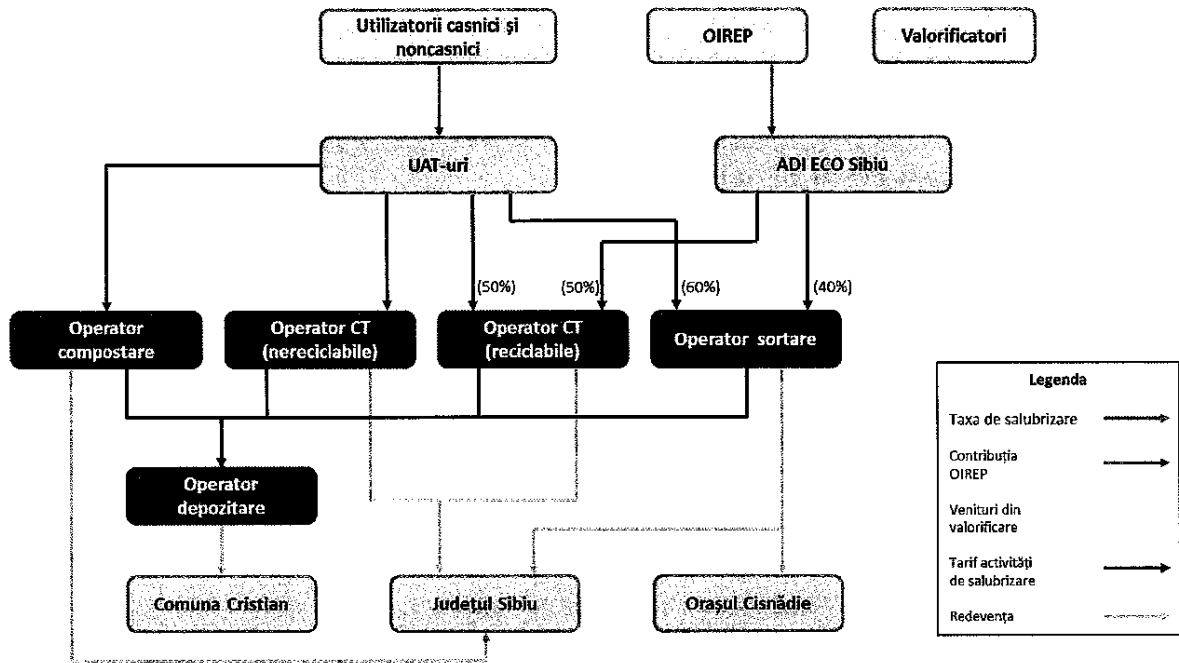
Utilizatorii casnici și noncasnici

OIREP

Valorificatori

UAT-uri

ADI ECO Sibiu

(50%)

(50%)

(60%)

(40%)

Operator compostare

Operator CT (nereciclabile)

Operator CT (reciclabile)

Operator sortare

Operator depozitare

Comuna Cristian

Județul Sibiu

Orașul Cisnădie

Legenda

Taxa de salubrizare

Contribuția OIREP

Venituri din valorificare

Tarif activități de salubrizare

Redevența